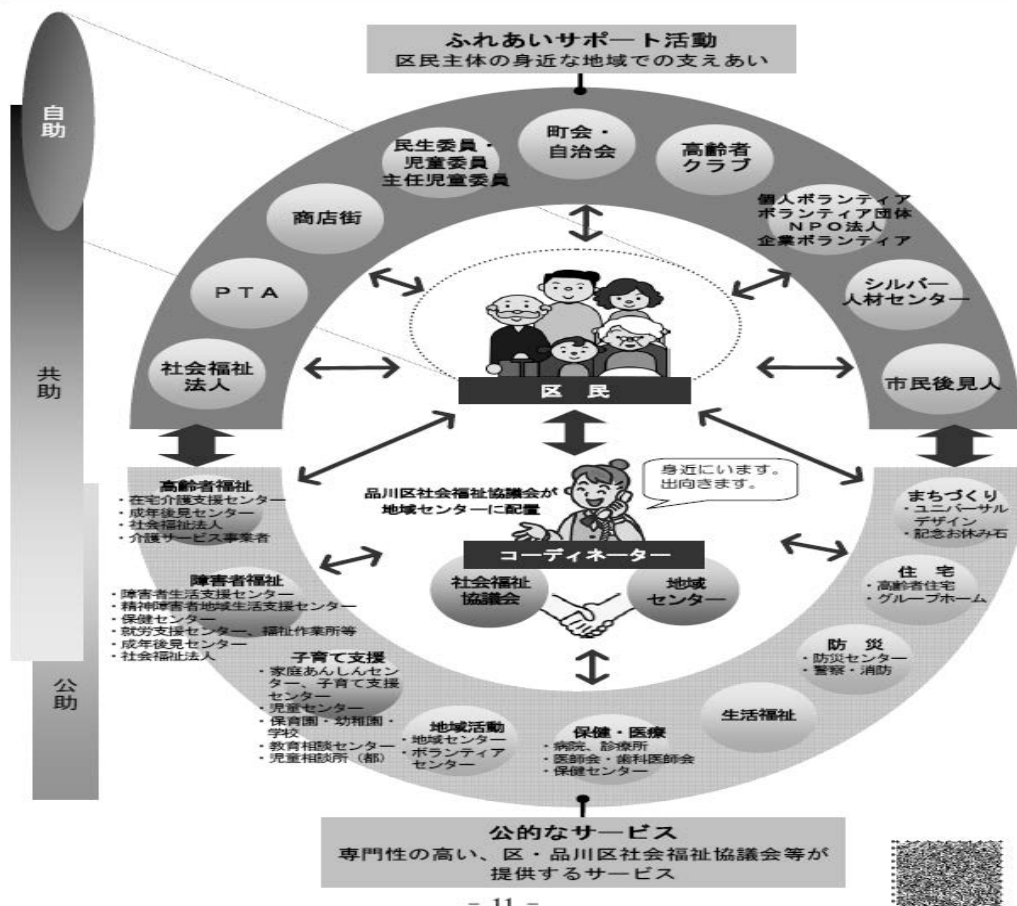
ふれあいサポート活動
区民主体の身近な地域での支えあい

自助

共助

公助

町会・自治会

民生委員・児童委員
主任児童委員

高齢者クラブ

商店街

個人ボランティア
ボランティア団体
NPO法人
企業ボランティア

PTA

シルバー人材センター

社会福祉法人

市民後見人

区　民

品川区社会福祉協議会が地域センターに配置

身近にいます。
出向きます。

コーディネーター

社会福祉協議会

地域センター

高齢者福祉
・在宅介護支援センター
・成年後見センター
・社会福祉法人
・介護サービス事業者

障害者福祉
・障害者生活支援センター
・精神障害者地域生活支援センター
・保健センター
・就労支援センター、福祉作業所等
・成年後見センター
・社会福祉法人

子育て支援
・家庭あんしんセンター、子育て支援センター
・児童センター
・保育園・幼稚園・学校
・教育相談センター
・児童相談所（都）

地域活動
・地域センター
・ボランティアセンター

保健・医療
・病院、診療所
・医師会・歯科医師会
・保健センター

生活福祉

まちづくり
・ユニバーサルデザイン
・記念お休み石

住　宅
・高齢者住宅
・グループホーム

防　災
・防災センター
・警察・消防

公的なサービス
専門性の高い、区・品川区社会福祉協議会等が提供するサービス

－ 11 －